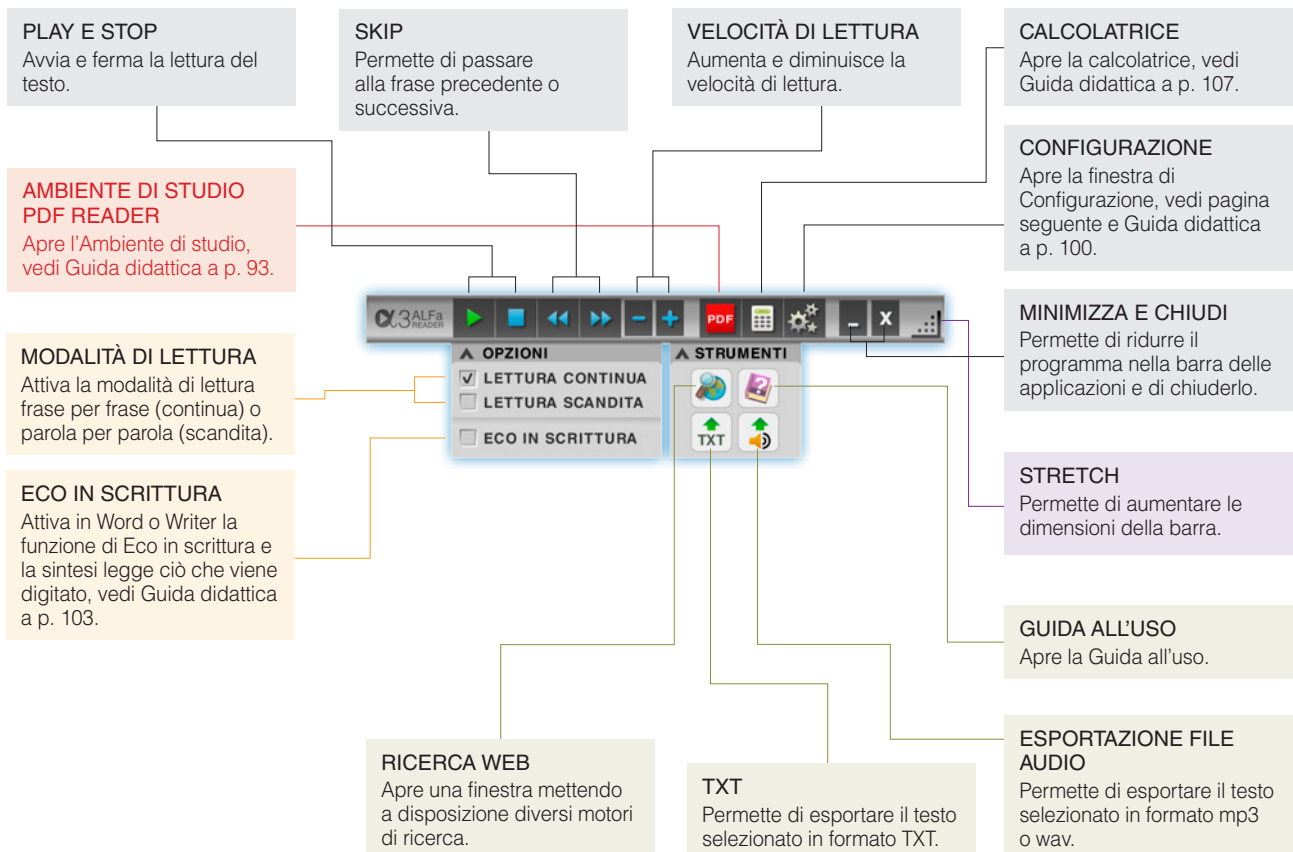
PLAY E STOP
Avvia e ferma la lettura del testo.

SKIP
Permette di passare alla frase precedente o successiva.

VELOCITÀ DI LETTURA
Aumenta e diminuisce la velocità di lettura.

CALCOLATRICE
Apre la calcolatrice, vedi Guida didattica a p. 107.

CONFIGURAZIONE
Apre la finestra di Configurazione, vedi pagina seguente e Guida didattica a p. 100.

AMBIENTE DI STUDIO PDF READER
Apre l'Ambiente di studio, vedi Guida didattica a p. 93.

α3 ALFa READER

PDF

MINIMIZZA E CHIUDI
Permette di ridurre il programma nella barra delle applicazioni e di chiuderlo.

MODALITÀ DI LETTURA
Attiva la modalità di lettura frase per frase (continua) o parola per parola (scandita).

OPZIONI
LETTURA CONTINUA
LETTURA SCANDITA
ECO IN SCRITTURA

STRUMENTI
TXT

ECO IN SCRITTURA
Attiva in Word o Writer la funzione di Eco in scrittura e la sintesi legge ciò che viene digitato, vedi Guida didattica a p. 103.

STRETCH
Permette di aumentare le dimensioni della barra.

GUIDA ALL'USO
Apre la Guida all'uso.

ESPORTAZIONE FILE AUDIO
Permette di esportare il testo selezionato in formato mp3 o wav.

RICERCA WEB
Apre una finestra mettendo a disposizione diversi motori di ricerca.

TXT
Permette di esportare il testo selezionato in formato TXT.